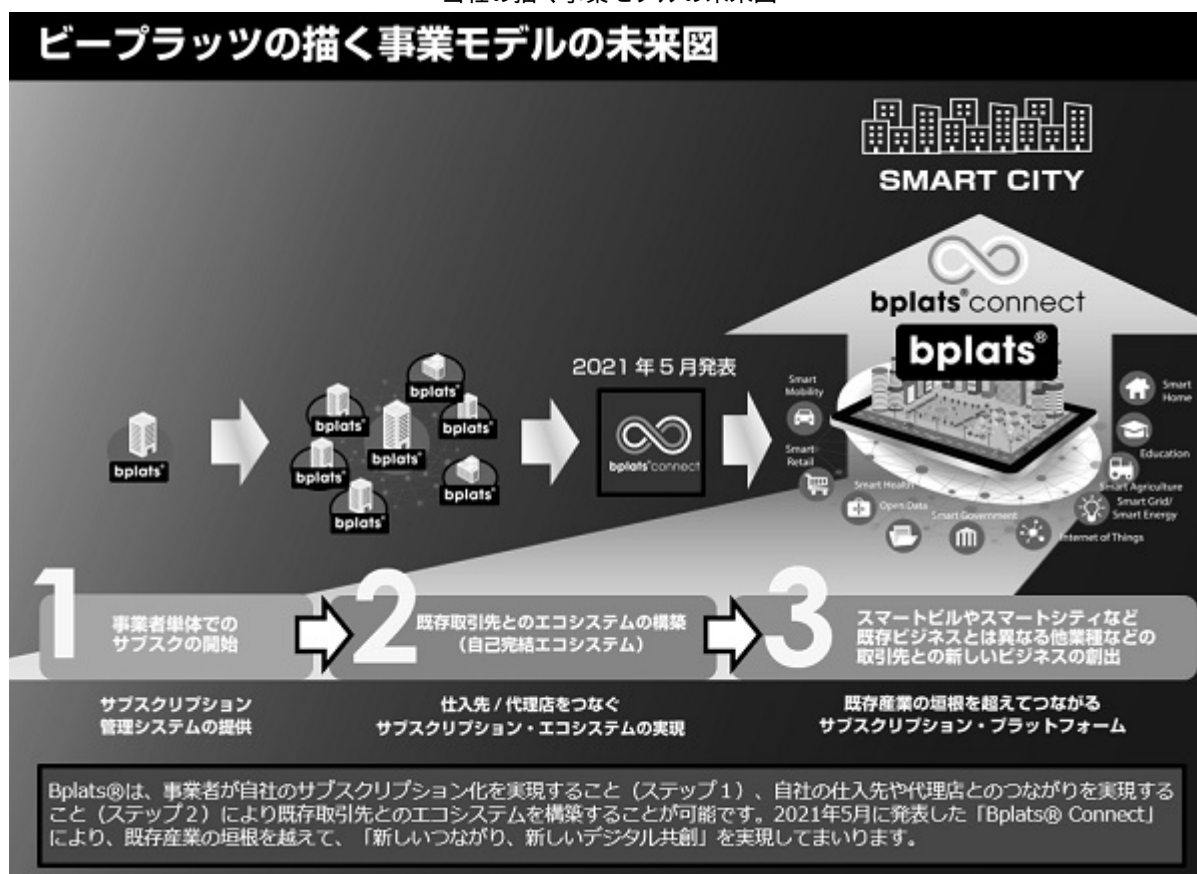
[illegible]

ビープラッツの描く事業モデルの未来図

SMART CITY

bplats® connect

bplats®

2021年5月発表

bplats®

bplats® bplats® bplats® bplats® bplats® bplats®

bplats® connect

Smart Mobility

Smart Retail

Smart Health

Open Data

Smart Government

Internet of Things

Smart Home

Education

Smart Agriculture

Smart Grid/ Smart Energy

1 事業者単体でのサブスクの開始

2 既存取引先とのエコシステムの構築（自己完結エコシステム）

3 スマートビルやスマートシティなど既存ビジネスとは異なる他業種などの取引先との新しいビジネスの創出

サブスクリプション管理システムの提供

仕入先 / 代理店をつなぐサブスクリプション・エコシステムの実現

既存産業の垣根を超えてつながるサブスクリプション・プラットフォーム

Bplats®は、事業者が自社のサブスクリプション化を実現すること（ステップ1）、自社の仕入先や代理店とのつながりを実現すること（ステップ2）により既存取引先とのエコシステムを構築することが可能です。2021年5月に発表した「Bplats® Connect」により、既存産業の垣根を越えて、「新しいつながり、新しいデジタル共創」を実現してまいります。